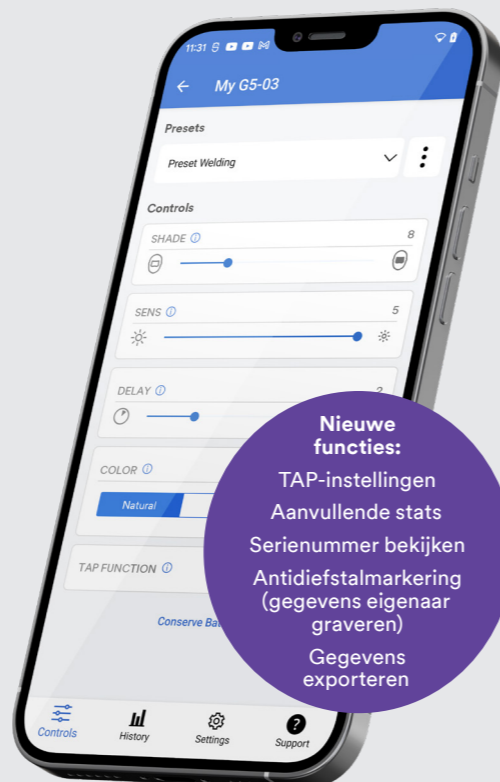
11:31

My G5-03

Presets

Preset Welding

Controls

SHADE ⓘ 8

SENS ⓘ 5

DELAY ⓘ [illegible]

COLOR ⓘ

Natural

TAP FUNCTION ⓘ

Conserve Ba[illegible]

Controls History Settings Support

Nieuwe functies:

TAP-instellingen

Aanvullende stats

Serienummer bekijken

Antidiefstalmarkering (gegevens eigenaar graveren)

Gegevens exporteren